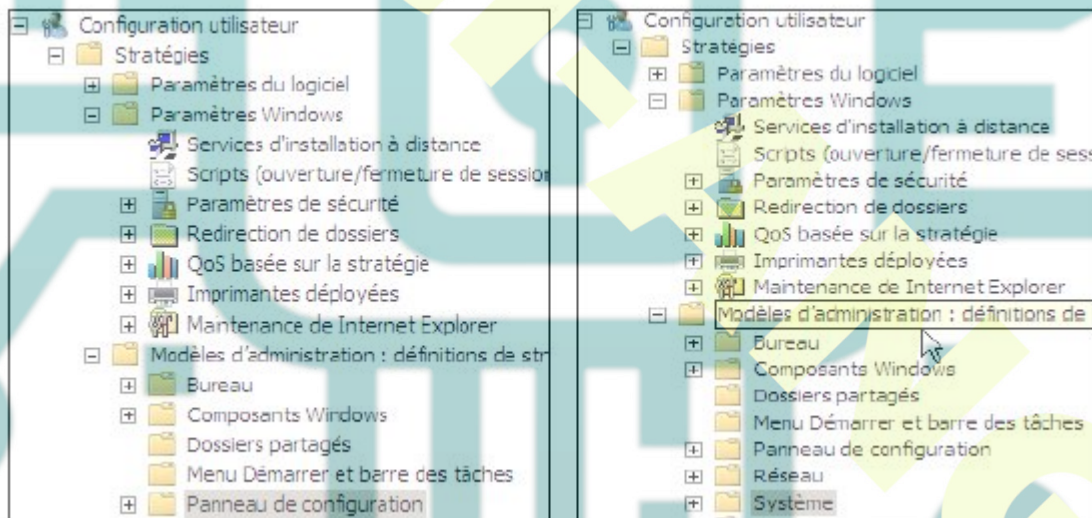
Configuration utilisateur
Stratégies
Paramètres du logiciel
Paramètres Windows
Services d'installation à distance
Scripts (ouverture/fermeture de sessior
Paramètres de sécurité
Redirection de dossiers
QoS basée sur la stratégie
Imprimantes déployées
Maintenance de Internet Explorer
Modèles d'administration : définitions de str
Bureau
Composants Windows
Dossiers partagés
Menu Démarrer et barre des tâches
Panneau de configuration

Configuration utilisateur
Stratégies
Paramètres du logiciel
Paramètres Windows
Services d'installation à distance
Scripts (ouverture/fermeture de sess
Paramètres de sécurité
Redirection de dossiers
QoS basée sur la stratégie
Imprimantes déployées
Maintenance de Internet Explorer
Modèles d'administration : définitions de
Bureau
Composants Windows
Dossiers partagés
Menu Démarrer et barre des tâches
Panneau de configuration
Réseau
Système